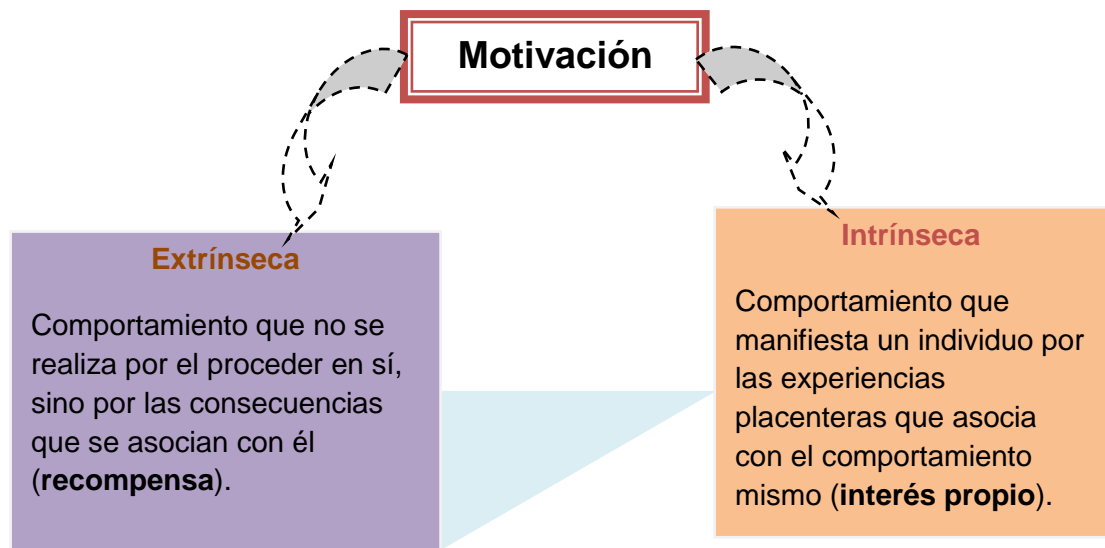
Motivación

Extrínseca

Comportamiento que no se realiza por el proceder en sí, sino por las consecuencias que se asocian con él (recompensa).

Intrínseca

Comportamiento que manifiesta un individuo por las experiencias placenteras que asocia con el comportamiento mismo (interés propio).